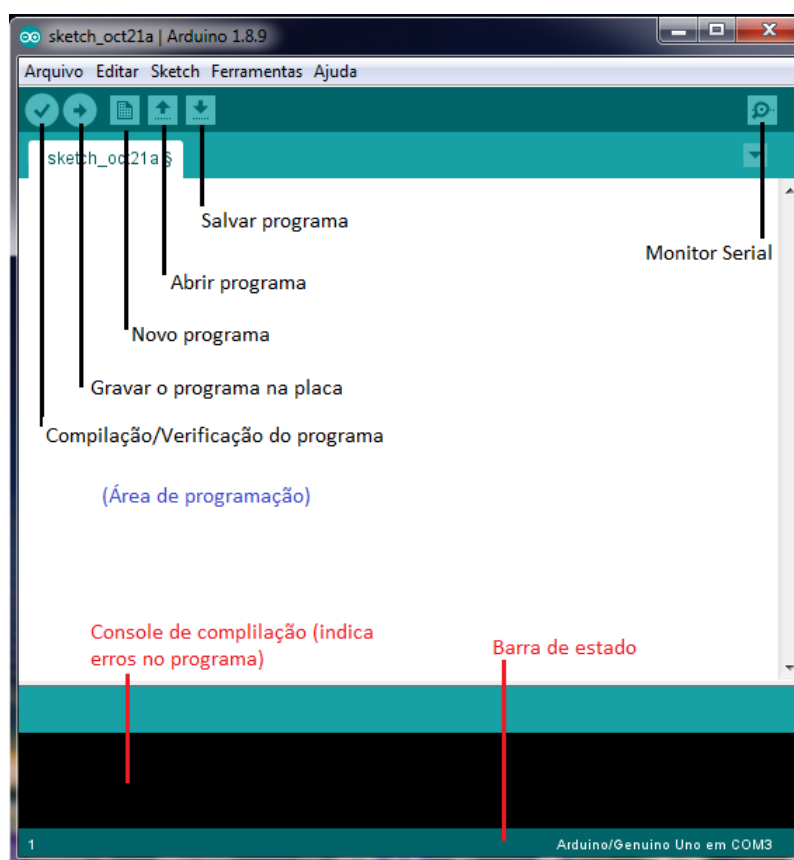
sketch_oct21a | Arduino 1.8.9

Arquivo Editar Sketch Ferramentas Ajuda

sketch_oct21a §

Salvar programa

Monitor Serial

Abrir programa

Novo programa

Gravar o programa na placa

Compilação/Verificação do programa

(Área de programação)

Console de complilação (indica erros no programa)

Barra de estado

1

Arduino/Genuino Uno em COM3